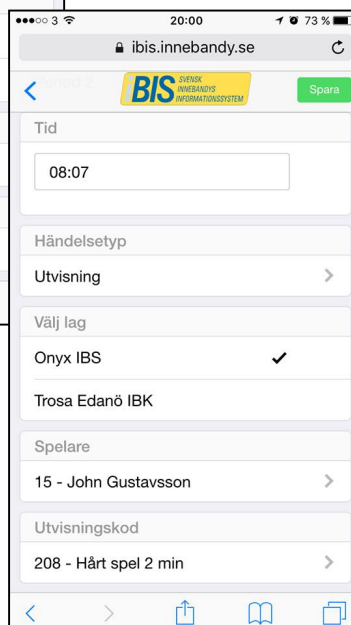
●●●○○ 3 20:00 73 %

ibis.innebandy.se

Period 2

BIS SVENSK INNEBANDYS INFORMATIONSSYSTEM

Spara

Tid

08:07

Händelsetyp

Utvisning

Välj lag

Onyx IBS ✔

Trosa Edanö IBK

Spelare

15 - John Gustavsson

Utvisningskod

208 - Hårt spel 2 min